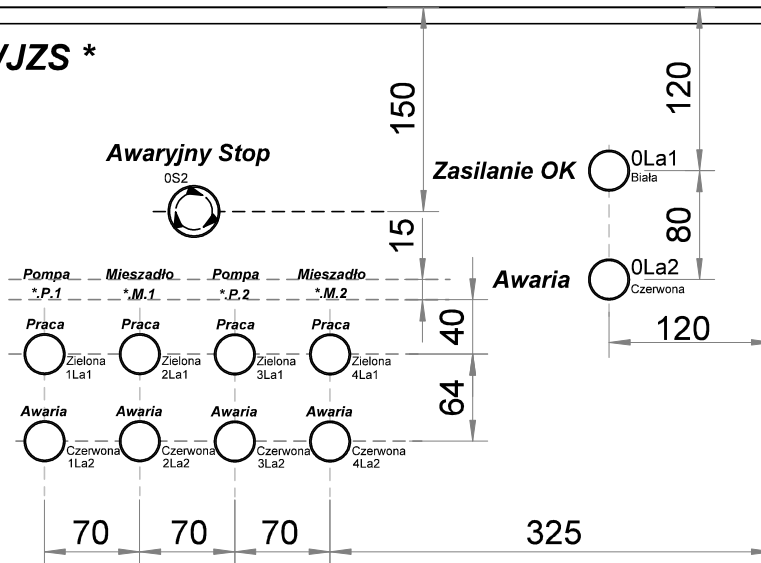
VJZS *

150

120

Awaryjny Stop
0S2

Zasilanie OK
0La1
Biała

15

80

Awaria
0La2
Czerwona

Pompa
*.P.1

Mieszadło
*.M.1

Pompa
*.P.2

Mieszadło
*.M.2

40

120

Praca
Zielona
1La1

Praca
Zielona
2La1

Praca
Zielona
3La1

Praca
Zielona
4La1

64

Awaria
Czerwona
1La2

Awaria
Czerwona
2La2

Awaria
Czerwona
3La2

Awaria
Czerwona
4La2

70 70 70 325